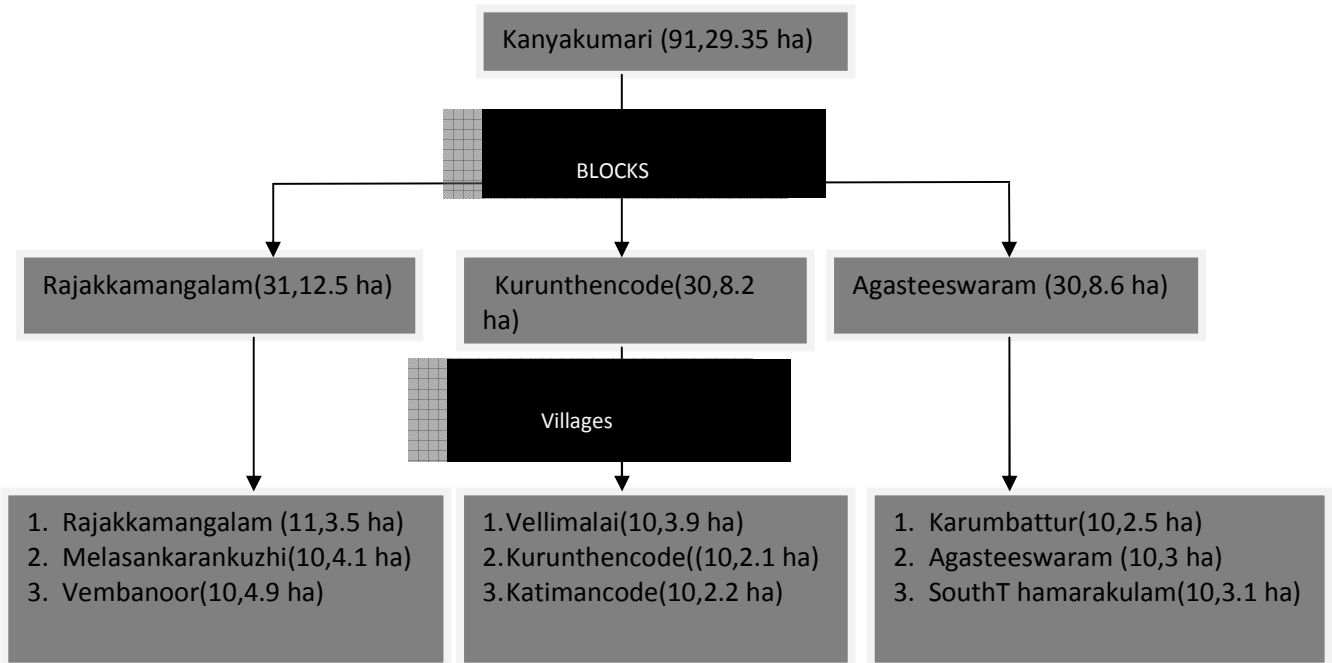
Kanyakumari (91,29.35 ha)

BLOCKS

Rajakkamangalam(31,12.5 ha)

Kurunthencode(30,8.2 ha)

Agasteeswaram (30,8.6 ha)

Villages

1. Rajakkamangalam (11,3.5 ha)
2. Melasankarankuzhi(10,4.1 ha)
3. Vembanoor(10,4.9 ha)

1.Vellimalai(10,3.9 ha)
2.Kurunthencode((10,2.1 ha)
3.Katimancode(10,2.2 ha)

1. Karumbattur(10,2.5 ha)
2. Agasteeswaram (10,3 ha)
3. SouthT hamarakulam(10,3.1 ha)